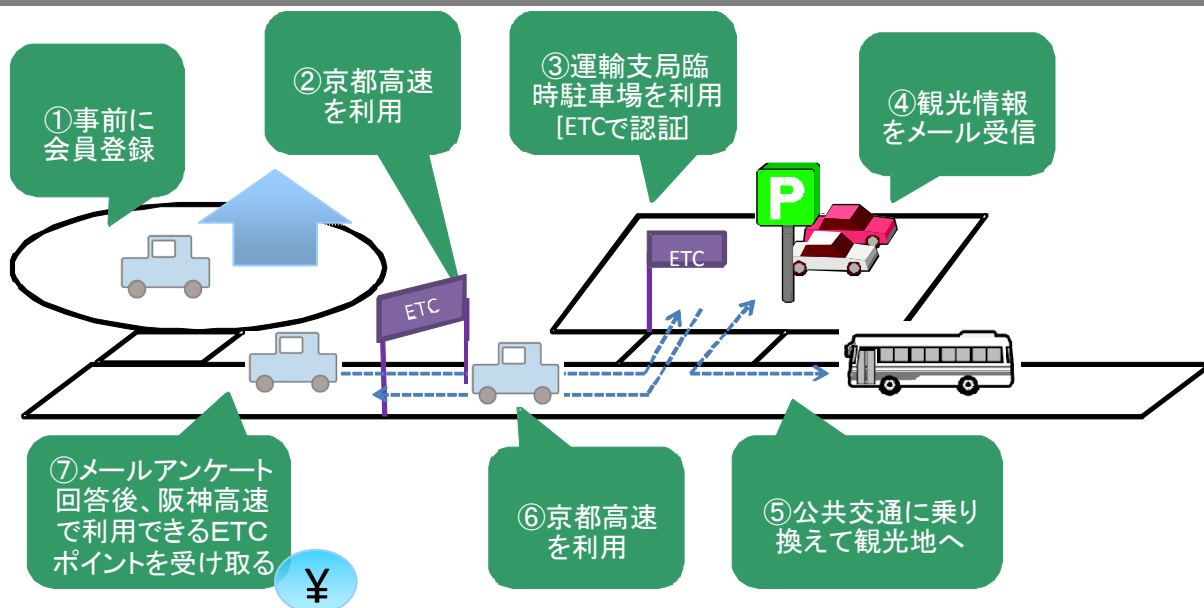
①事前に会員登録

②京都高速を利用

③運輸支局臨時駐車場を利用[ETCで認証]

④観光情報をメール受信

P

ETC

ETC

⑦メールアンケート回答後、阪神高速で利用できるETCポイントを受け取る

¥

⑥京都高速を利用

⑤公共交通に乗り換えて観光地へ